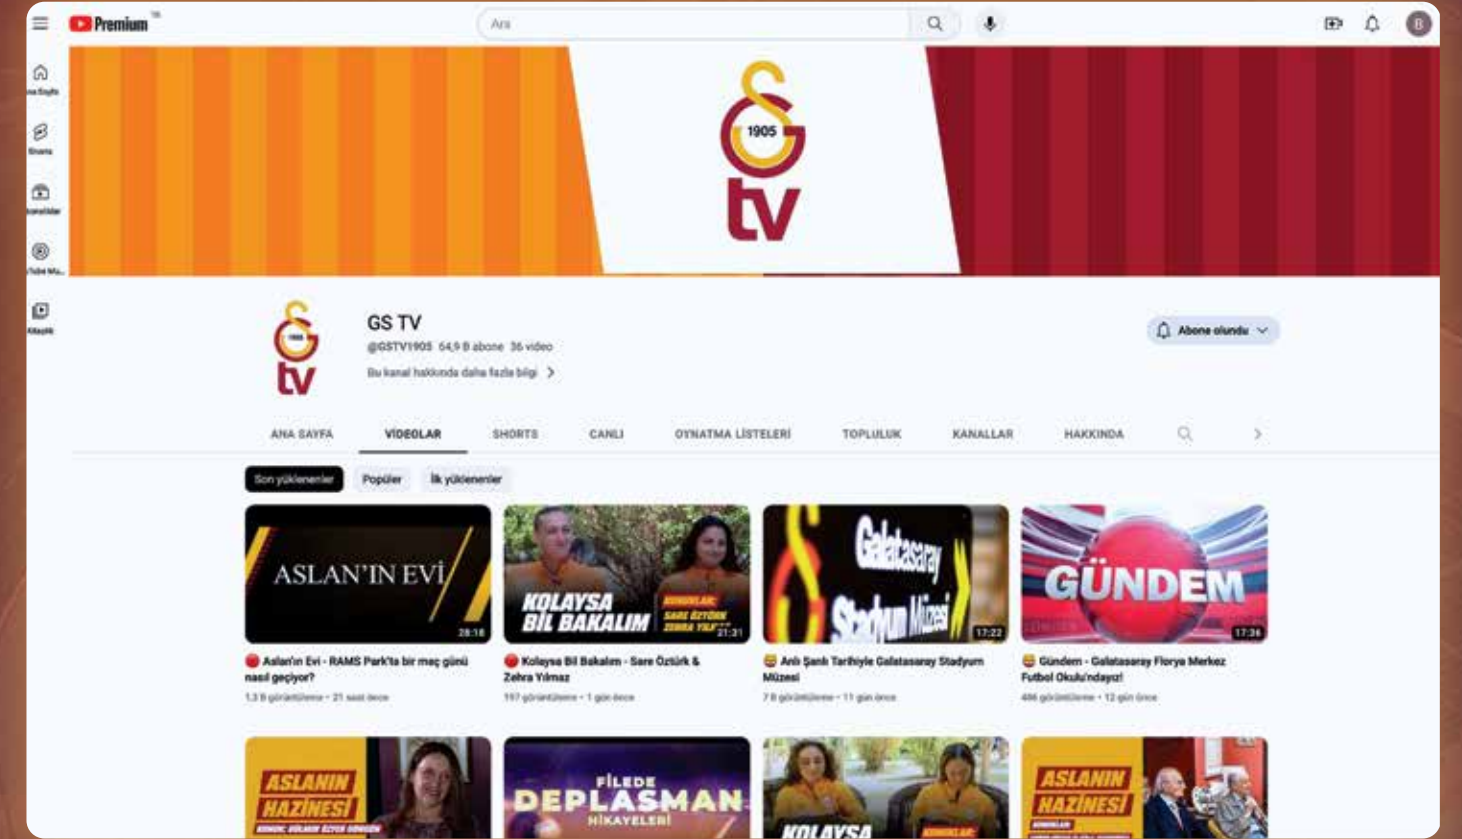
Premium TR

Ara

B

Ana Sayfa

Shorts

Abonelikler

YouTube Mu...

Kitaplık

1905
tv

GS TV

@GSTV1905 64,9 B abone 36 video

Bu kanal hakkında daha fazla bilgi >

Abone olundu

ANA SAYFA
VİDEOLAR
SHORTS
CANLI
OYNATMA LİSTELERİ
TOPLULUK
KANALLAR
HAKKINDA

Son yüklenenler
Popüler
İlk yüklenenler

ASLAN'IN EVİ
28:18
Aslan'ın Evi - RAMS Park'ta bir maç günü nasıl geçiyor?
1,3 B görüntüleme • 21 saat önce

KOLAYSA BİL BAKALIM
KONUKLAR: SARE ÖZTÜRK ZEHRA YILMAZ
21:31
Kolaysa Bil Bakalım - Sare Öztürk & Zehra Yılmaz
197 görüntüleme • 1 gün önce

Galatasaray Stadyum Müzesi
17:22
Anlı Şanlı Tarihiyle Galatasaray Stadyum Müzesi
7 B görüntüleme • 11 gün önce

GÜNDEM
17:36
Gündem - Galatasaray Florya Merkez Futbol Okulu'ndayız!
486 görüntüleme • 12 gün önce

ASLANIN HAZİNESİ
FİLEDE DEPLASMAN HİKAYELERİ
KOLAYSA
KONUKLAR
ASLANIN HAZİNESİ